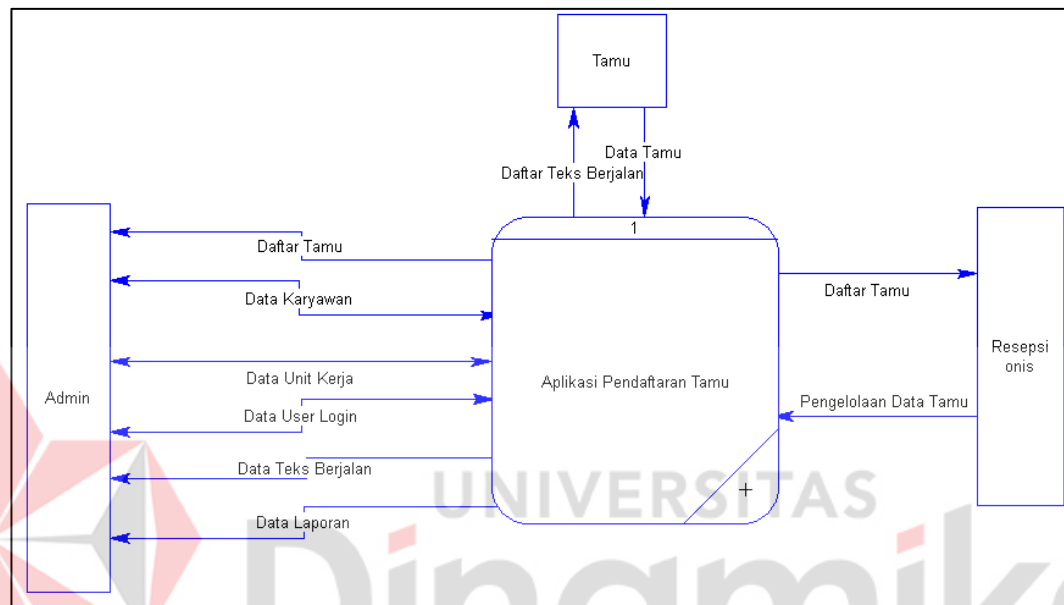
Tamu

Data Tamu

Daftar Teks Berjalan

1

Daftar Tamu

Data Karyawan

Daftar Tamu

Data Unit Kerja

Admin

Aplikasi Pendaftaran Tamu

Resepsionis

Data User Login

Pengelolaan Data Tamu

Data Teks Berjalan

UNIVERSITAS

+

Data Laporan

Dinamika